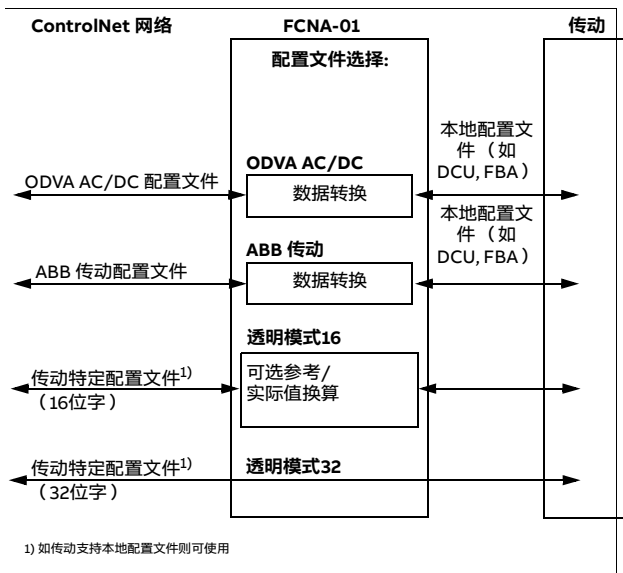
ControlNet 网络

FCNA-01

传动

配置文件选择:

ODVA AC/DC 配置文件

ODVA AC/DC

数据转换

本地配置文件（如 DCU, FBA）

ABB 传动配置文件

ABB 传动

数据转换

本地配置文件（如 DCU, FBA）

透明模式16

传动特定配置文件$^{1)}$（16位字）

可选参考/实际值换算

透明模式32

传动特定配置文件$^{1)}$（32位字）

1) 如传动支持本地配置文件则可使用